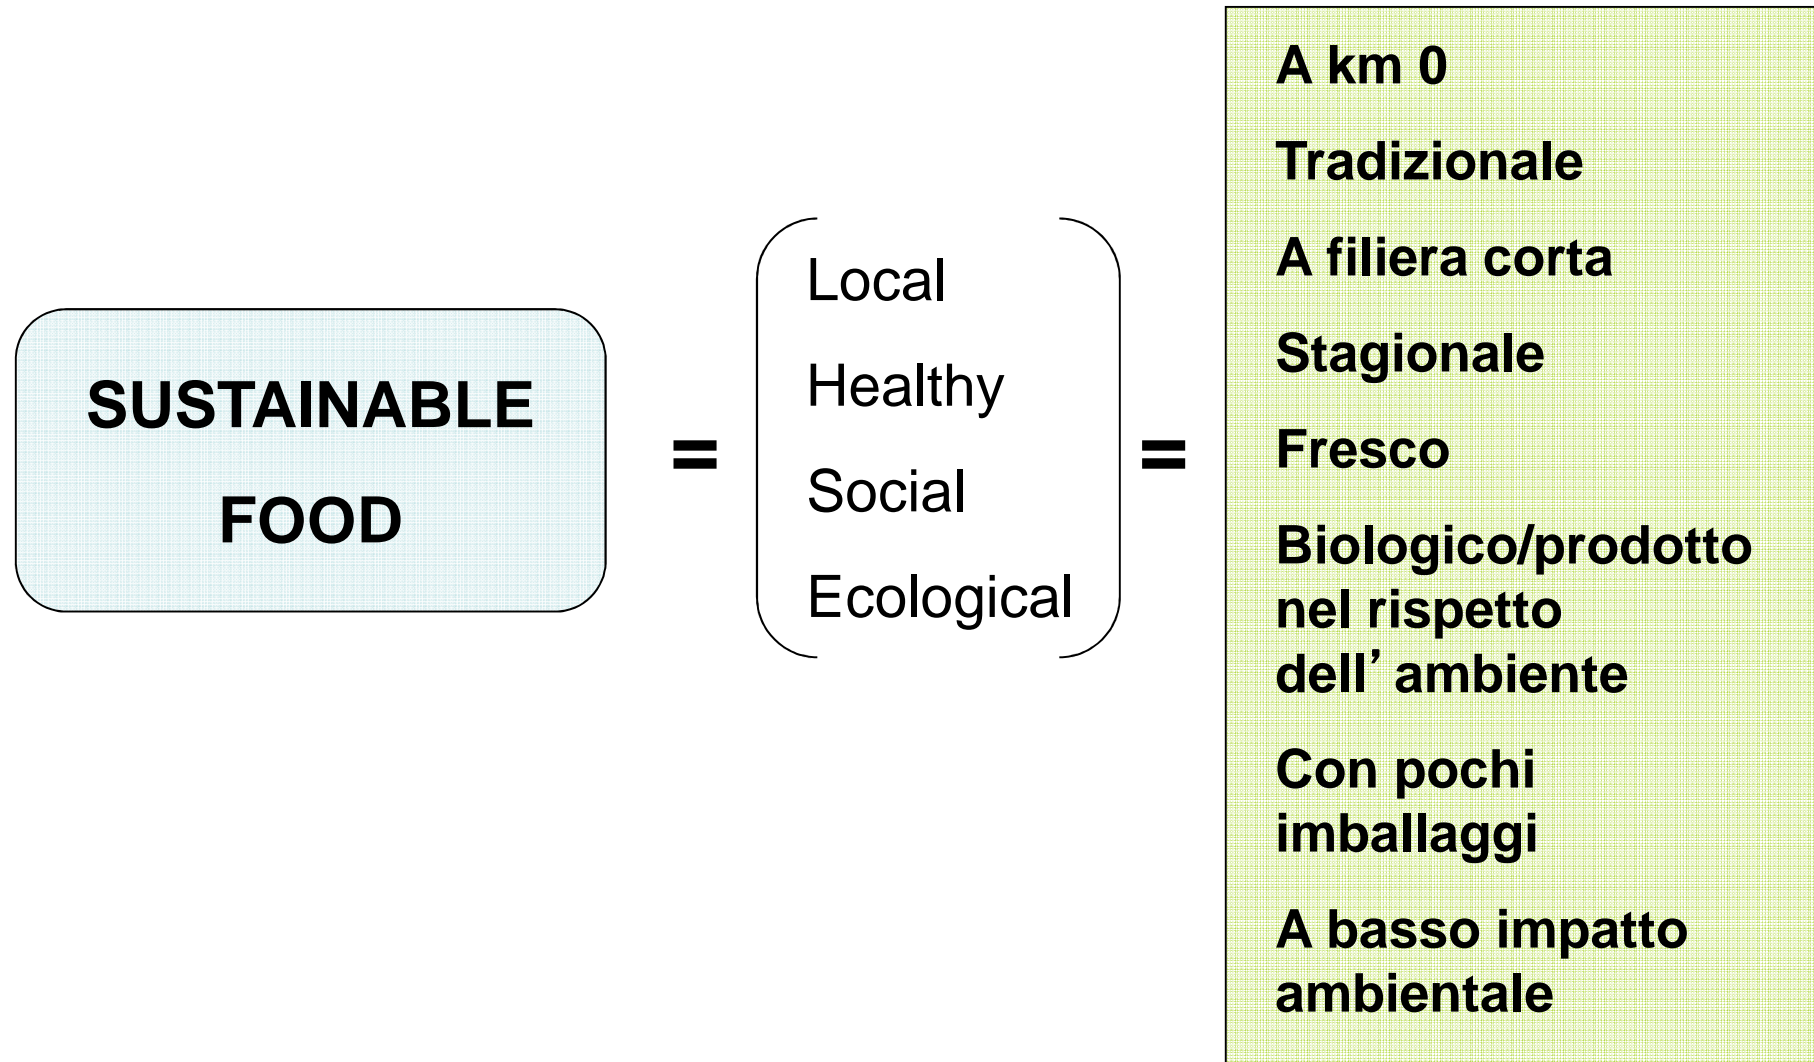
SUSTAINABLE FOOD

=

Local

Healthy

Social

Ecological

=

A km 0

Tradizionale

A filiera corta

Stagionale

Fresco

Biologico/prodotto nel rispetto dell’ambiente

Con pochi imballaggi

A basso impatto ambientale